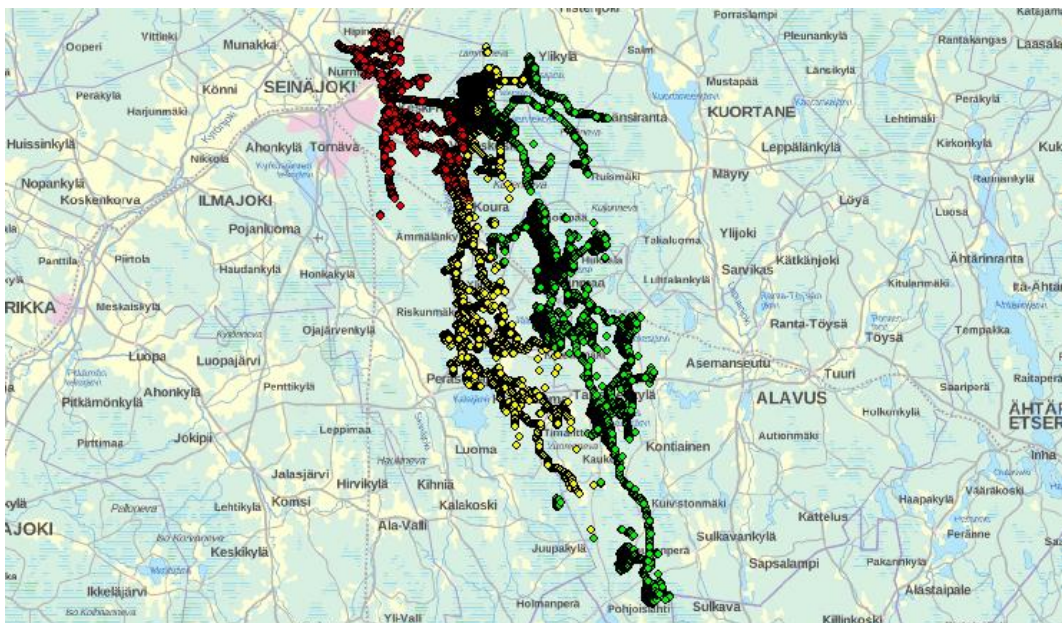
Hirsijoki
Porraslampi
Katajan
Ooperi
Vittinki
Munakka
Hipinen
Ylikylä
Salmi
Pleunankylä
Rantakangas
Laasala
Nurmo
Mustapää
Länsikylä
Peräkylä
Könni
SEINÄJOKI
Kuortaneenjärvi
Peräkylä
Harjunmäki
KUORTANE
Lehtimäki
Kansiranta
Huissinkylä
Ahonkylä
Tornava
Leppälänkylä
Kirkonkylä
Kuk
Nikkola
Ruismäki
Mäyry
Rautiankylä
Nopankylä
Löyä
Koskenkorva
ILMAJOKI
Koura
Luosa
Pojanluoma
Ammälänkylä
Takaluoma
Ylijoki
Ähtärinranta
Panttila
Piirtola
Haudankylä
Honkakylä
Luhtalankylä
Sarvikas
Kätkänjoki
Kitulanmäki
Ita-Ähtäri
RIKKA
Meskaiskylä
Riskunmäki
Ranta-Töysä
Ojajärvenkylä
Tempakka
Töysä
Luopa
Luopajärvi
Asemanseutu
Tuuri
Raitapera
Ahonkylä
Penttikylä
Perä
Saariperä
Pitkämönkylä
ALAVUS
Holkonkylä
ÄHTÄR
ETSER
Pirttimaa
Jokipii
Autionmäki
Leppimaa
Luoma
Kontiainen
Inha
Jalasjärvi
Hirvikylä
Kihniä
Kaukola
Haapakylä
Vääräkoski
kylä
Lehtikylä
Komsi
Kalakoski
Kuivastonmäki
Kättelus
AJOKI
Ala-Valli
Ferännne
Keskikylä
Juupakylä
Sulkavankylä
Sapsalampi
Pakankylä
Ikkeläjärvi
Alastaipale
Holmanpera
Pohjoislahti
Sulkava
Yli-Valli
Killinkoski